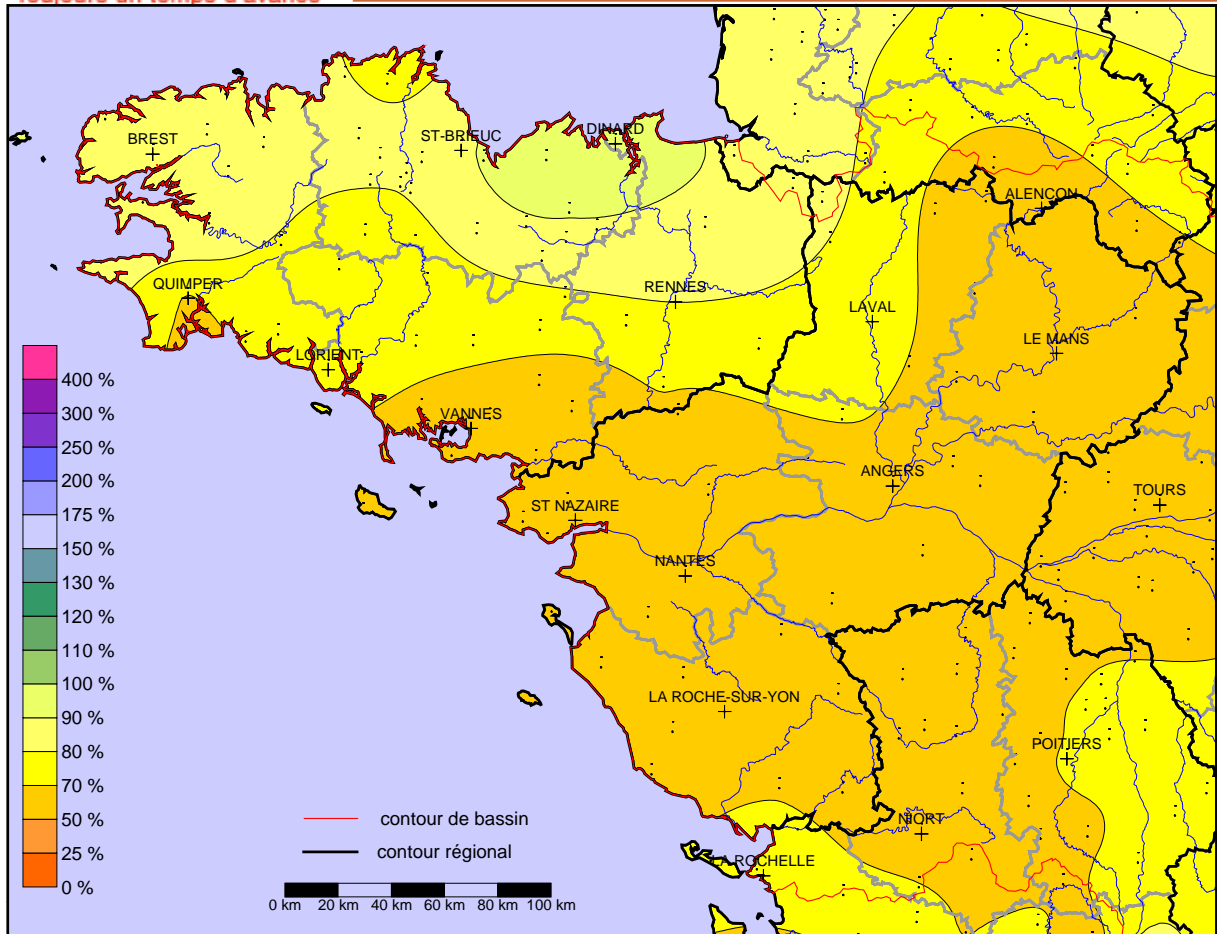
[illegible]

BREST
ST-BRIEUC
DINARD
QUIMPER
RENNES
LORIENT
VANNES
ALENCON
LAVAL
LE MANS
ANGERS
TOURS
ST NAZAIRE
NANTES
LA ROCHE-SUR-YON
POITIERS
NIORT
LA ROCHELLE

400 %
300 %
250 %
200 %
175 %
150 %
130 %
120 %
110 %
100 %
90 %
80 %
70 %
50 %
25 %
0 %

contour de bassin
contour régional

0 km 20 km 40 km 60 km 80 km 100 km